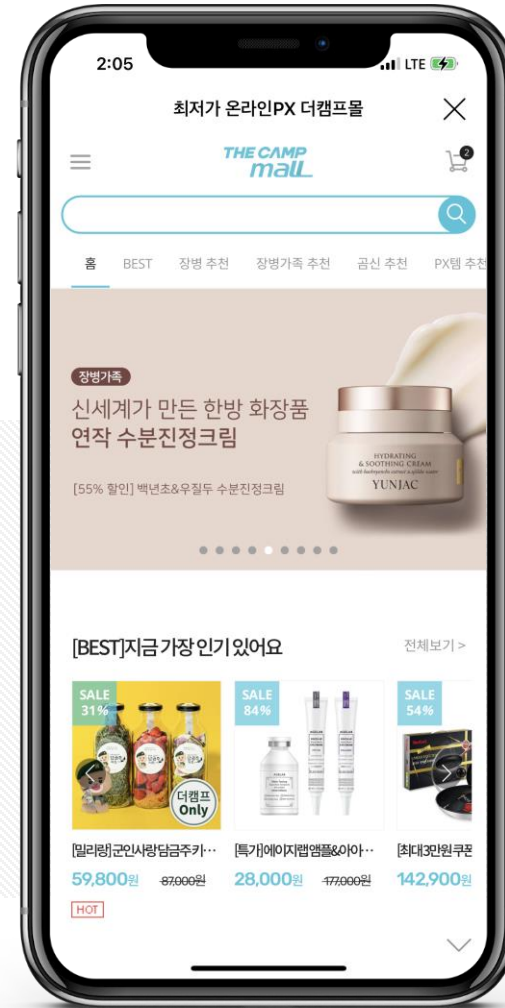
2:05
LTE

최저가 온라인PX 더캠프몰

THE CAMP mall

2

홈 BEST 장병 추천 장병가족 추천 곰신 추천 PX템 추천

장병가족
신세계가 만든 한방 화장품
연작 수분진정크림
[55% 할인] 백년초&우질두 수분진정크림

HYDRATING & SOOTHING CREAM
YUNJAC

[BEST]지금 가장 인기 있어요
전체보기 >

SALE 31%
더캠프 Only
[밀리랑]군인사랑담금주키…
59,800원 87,000원
HOT

SALE 84%
[특가]에이지랩앰플&아이…
28,000원 177,000원

SALE 54%
[최대3만원쿠폰
142,900원